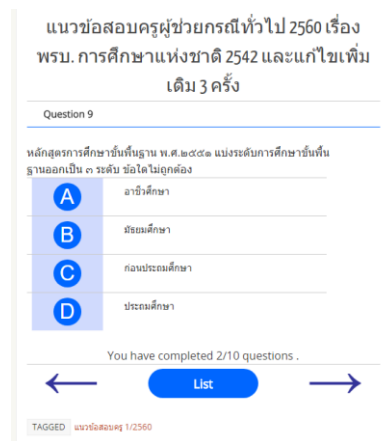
แนวข้อสอบครูผู้ช่วยกรณีทั่วไป 2560 เรื่อง พรบ. การศึกษาแห่งชาติ 2542 และแก้ไขเพิ่มเติม 3 ครั้ง

Question 9

หลักสูตรการศึกษาขั้นพื้นฐาน พ.ศ.๒๕๕๑ แบ่งระดับการศึกษาขั้นพื้นฐานออกเป็น ๓ ระดับ ข้อใดไม่ถูกต้อง

A อาชีวศึกษา

B มัธยมศึกษา

C ก่อนประถมศึกษา

D ประถมศึกษา

You have completed 2/10 questions .

List

TAGGED แนวข้อสอบครู 1/2560